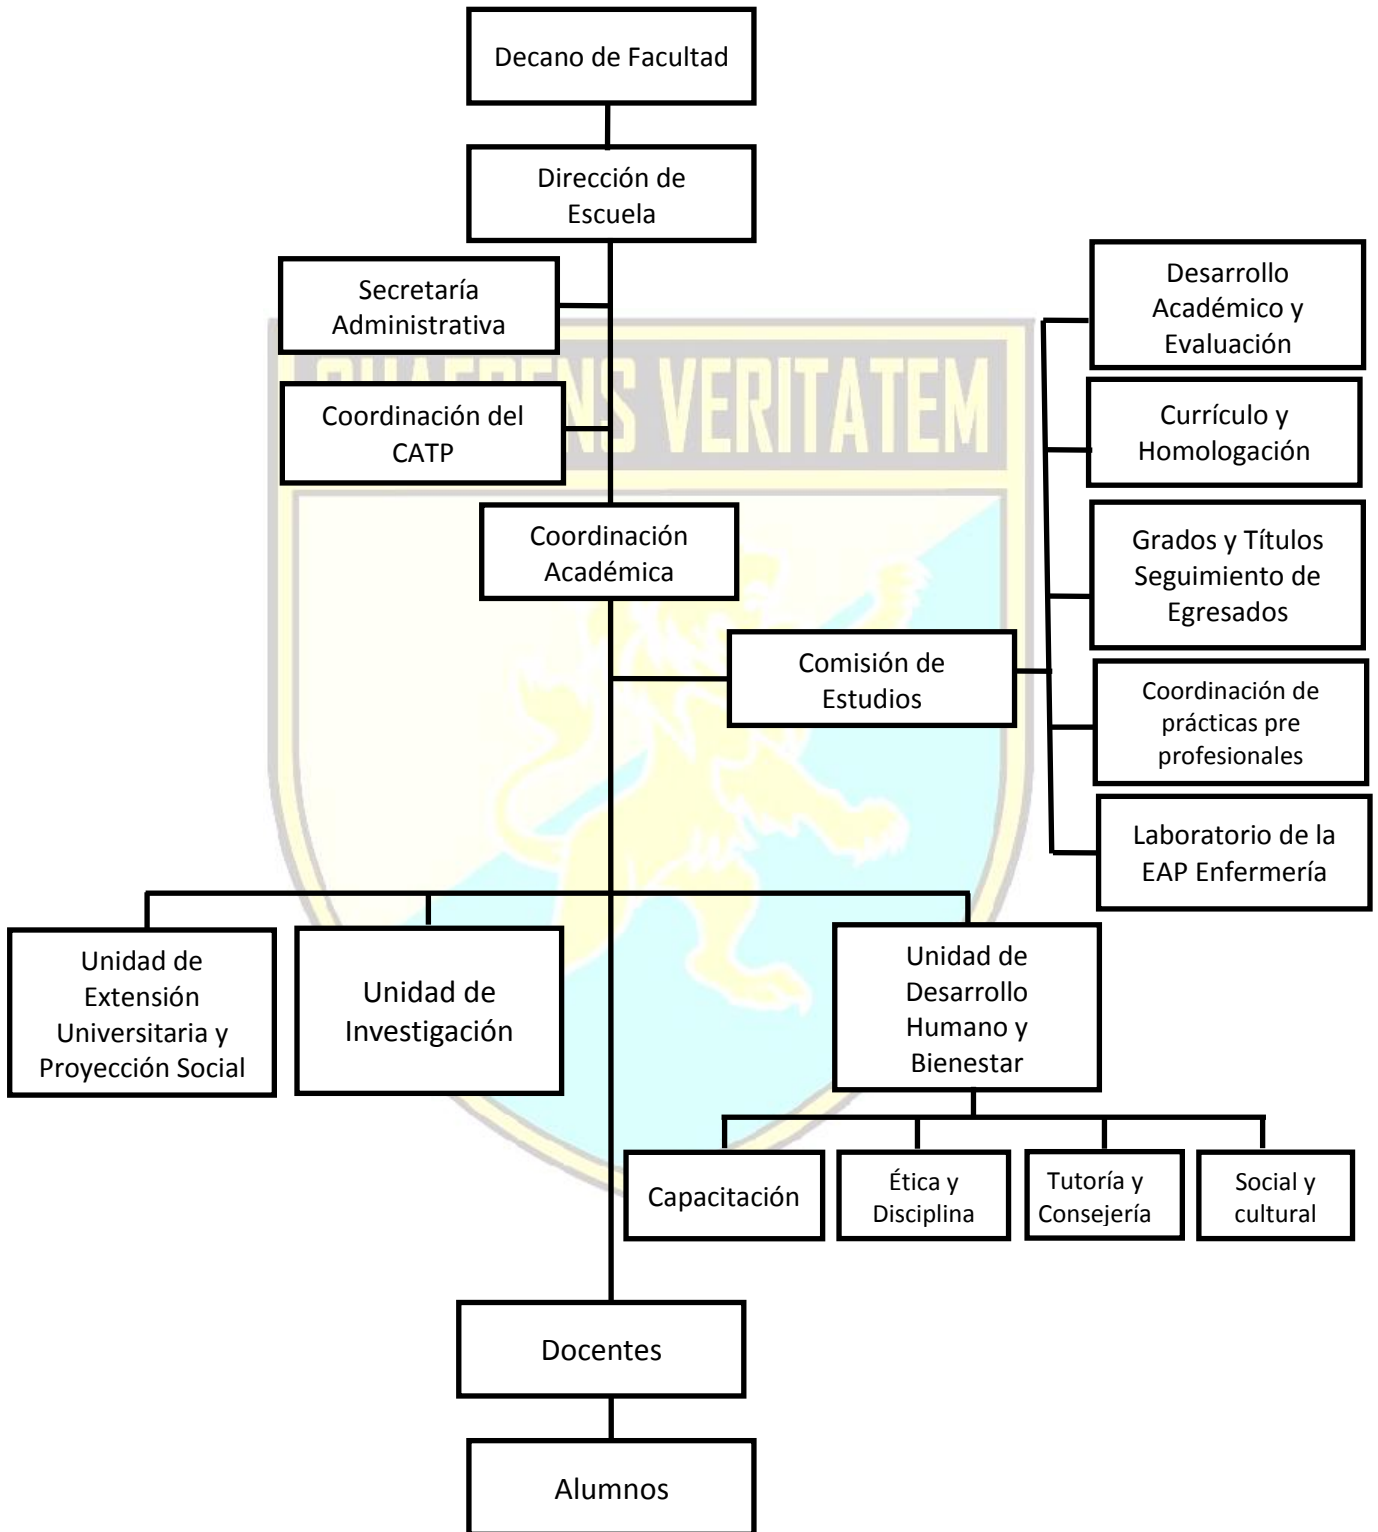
Decano de Facultad

Dirección de Escuela

Secretaría Administrativa

QUAERENS VERITATEM

Coordinación del CATP

Coordinación Académica

Comisión de Estudios

Desarrollo Académico y Evaluación

Currículo y Homologación

Grados y Títulos Seguimiento de Egresados

Coordinación de prácticas pre profesionales

Laboratorio de la EAP Enfermería

Unidad de Extensión Universitaria y Proyección Social

Unidad de Investigación

Unidad de Desarrollo Humano y Bienestar

Capacitación

Ética y Disciplina

Tutoría y Consejería

Social y cultural

Docentes

Alumnos